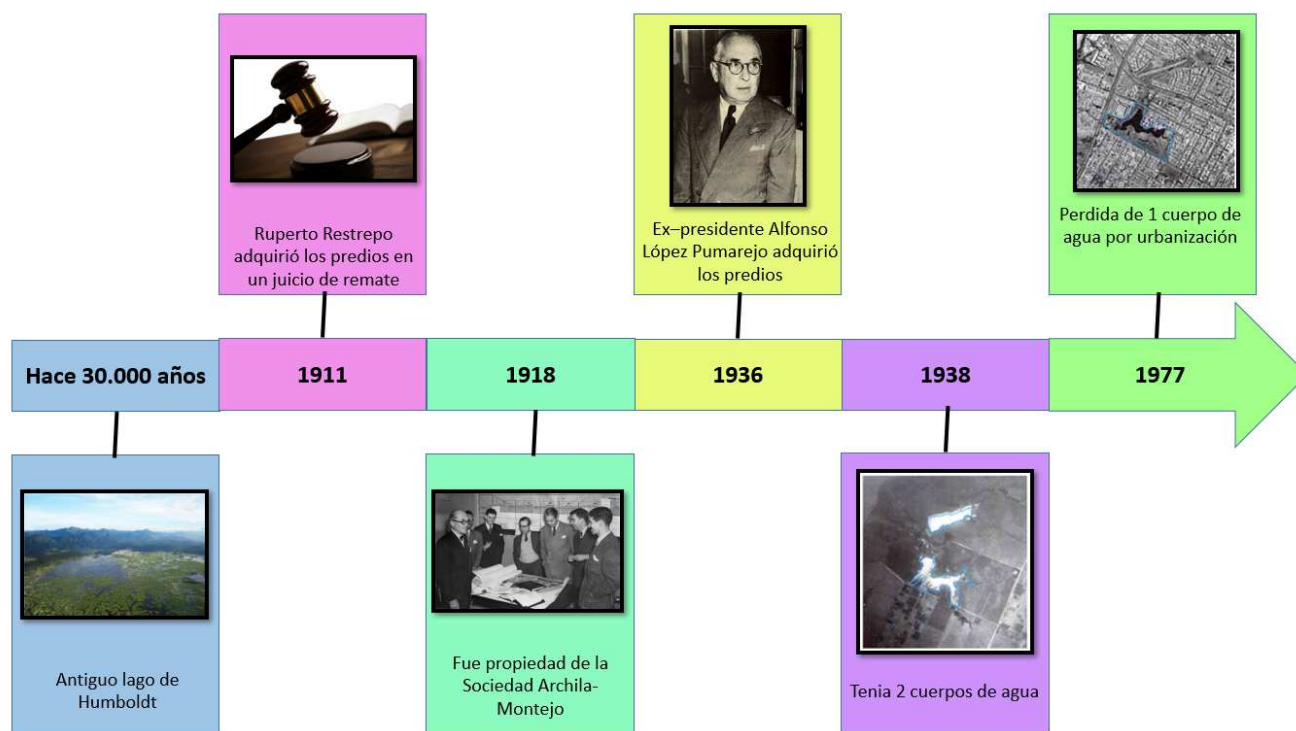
Ruperto Restrepo adquirió los predios en un juicio de remate

Ex–presidente Alfonso López Pumarejo adquirió los predios

Perdida de 1 cuerpo de agua por urbanización

Hace 30.000 años

1911

1918

1936

1938

1977

Antiguo lago de Humboldt

Fue propiedad de la Sociedad Archila-Montejo

Tenia 2 cuerpos de agua